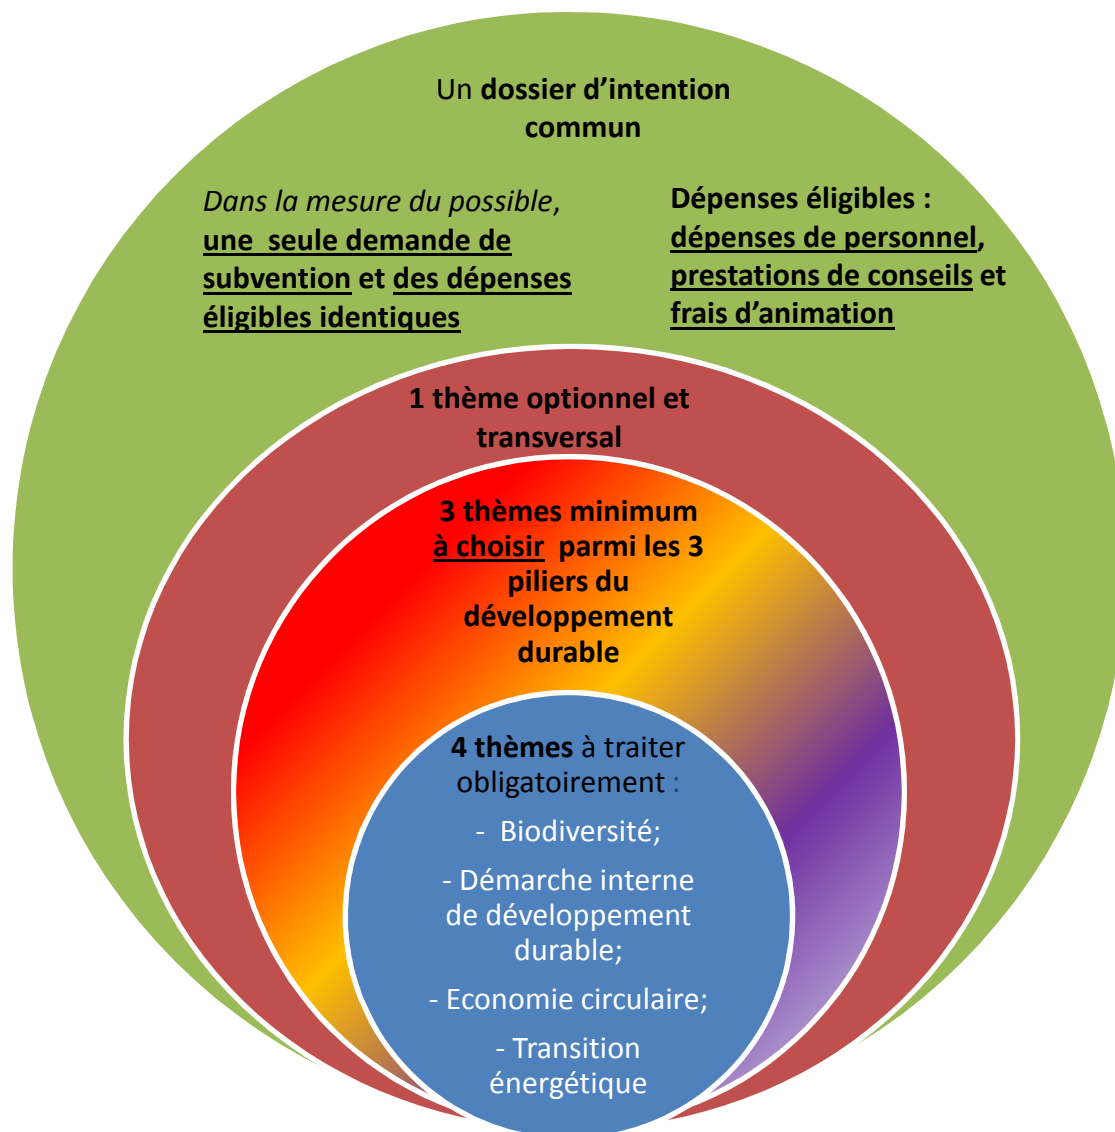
Un **dossier d’intention commun**

*Dans la mesure du possible*, **une seule demande de subvention** et **des dépenses éligibles identiques**

**Dépenses éligibles : dépenses de personnel, prestations de conseils et frais d’animation**

**1 thème optionnel et transversal**

**3 thèmes minimum à choisir parmi les 3 piliers du développement durable**

**4 thèmes** à traiter obligatoirement :

- Biodiversité;

- Démarche interne de développement durable;

- Economie circulaire;

- Transition énergétique